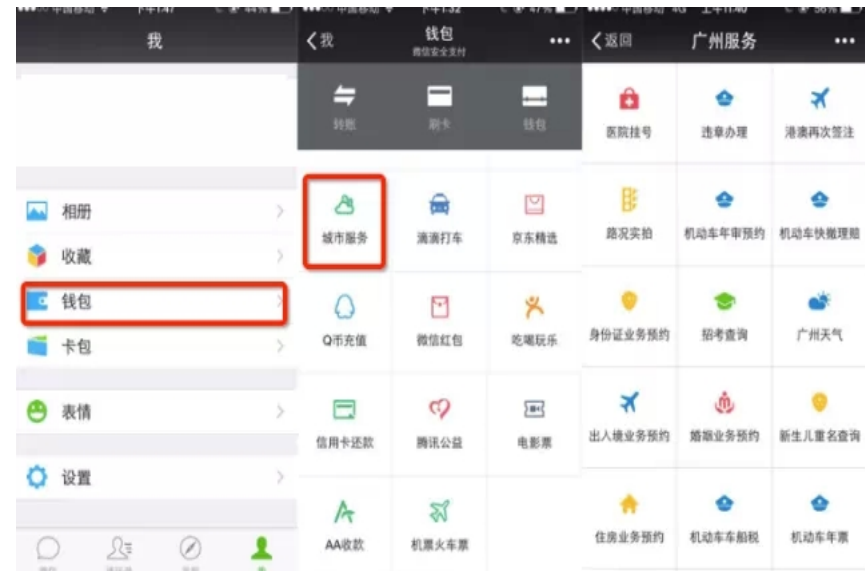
我

相册
收藏
钱包
卡包
表情
设置

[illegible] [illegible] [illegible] 我

我 钱包
微信安全支付
转账 刷卡 钱包

城市服务 滴滴打车 京东精选
Q币充值 微信红包 吃喝玩乐
信用卡还款 腾讯公益 电影票
AA收款 机票火车票

返回 广州服务

医院挂号 违章办理 港澳再次签注
路况实拍 机动车年审预约 机动车快撤理赔
身份证业务预约 招考查询 广州天气
出入境业务预约 婚姻业务预约 新生儿重名查询
住房业务预约 机动车车船税 机动车年票